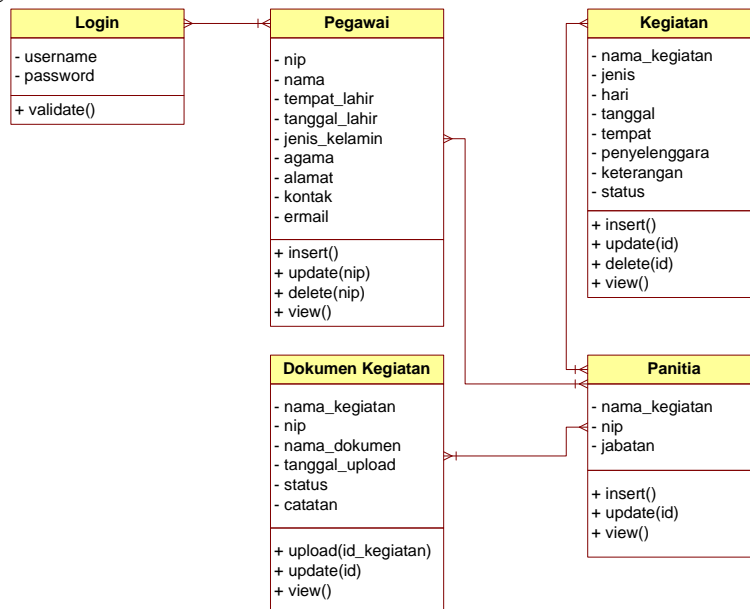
Login

- username
- password

+ validate()

Pegawai

- nip
- nama
- tempat_lahir
- tanggal_lahir
- jenis_kelamin
- agama
- alamat
- kontak
- ermail

+ insert()
+ update(nip)
+ delete(nip)
+ view()

Kegiatan

- nama_kegiatan
- jenis
- hari
- tanggal
- tempat
- penyelenggara
- keterangan
- status

+ insert()
+ update(id)
+ delete(id)
+ view()

Dokumen Kegiatan

- nama_kegiatan
- nip
- nama_dokumen
- tanggal_upload
- status
- catatan

+ upload(id_kegiatan)
+ update(id)
+ view()

Panitia

- nama_kegiatan
- nip
- jabatan

+ insert()
+ update(id)
+ view()